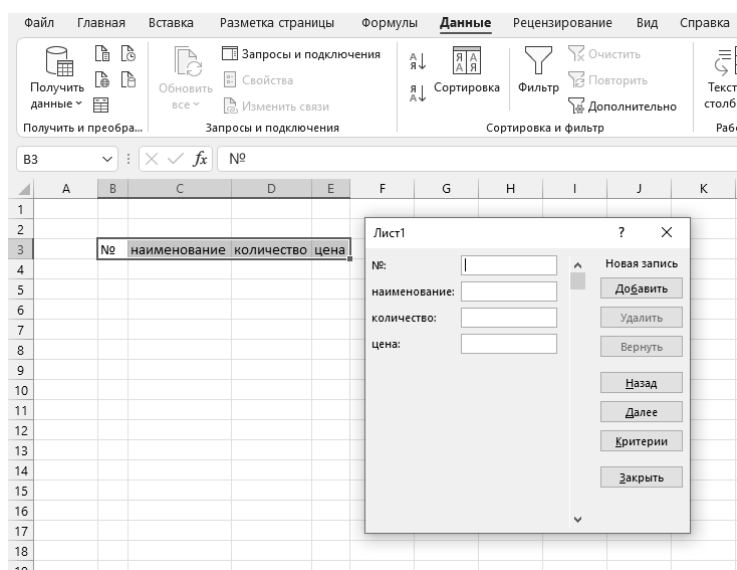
Файл Главная Вставка Разметка страницы Формулы Данные Рецензирование Вид Справка

Получить данные
Обновить все
Запросы и подключения
Свойства
Изменить связи
Сортировка
Фильтр
Очистить
Повторить
Дополнительно
Текст столб

Получить и преобра... Запросы и подключения Сортировка и фильтр Раб

B3 $f_x$ №

| | A | B | C | D | E | F | G | H | I | J | K |
|---|---|---|---|---|---|---|---|---|---|---|---|
| 1 | | | | | | | | | | | |
| 2 | | | | | | | | | | | |
| 3 | | № | наименование | количество | цена | | | | | | |
| 4 | | | | | | | | | | | |
| 5 | | | | | | | | | | | |
| 6 | | | | | | | | | | | |
| 7 | | | | | | | | | | | |
| 8 | | | | | | | | | | | |
| 9 | | | | | | | | | | | |
| 10 | | | | | | | | | | | |
| 11 | | | | | | | | | | | |
| 12 | | | | | | | | | | | |
| 13 | | | | | | | | | | | |
| 14 | | | | | | | | | | | |
| 15 | | | | | | | | | | | |
| 16 | | | | | | | | | | | |
| 17 | | | | | | | | | | | |
| 18 | | | | | | | | | | | |

Лист1 ? ×

№:
наименование:
количество:
цена:

Новая запись
Добавить
Удалить
Вернуть
Назад
Далее
Критерии
Закрыть